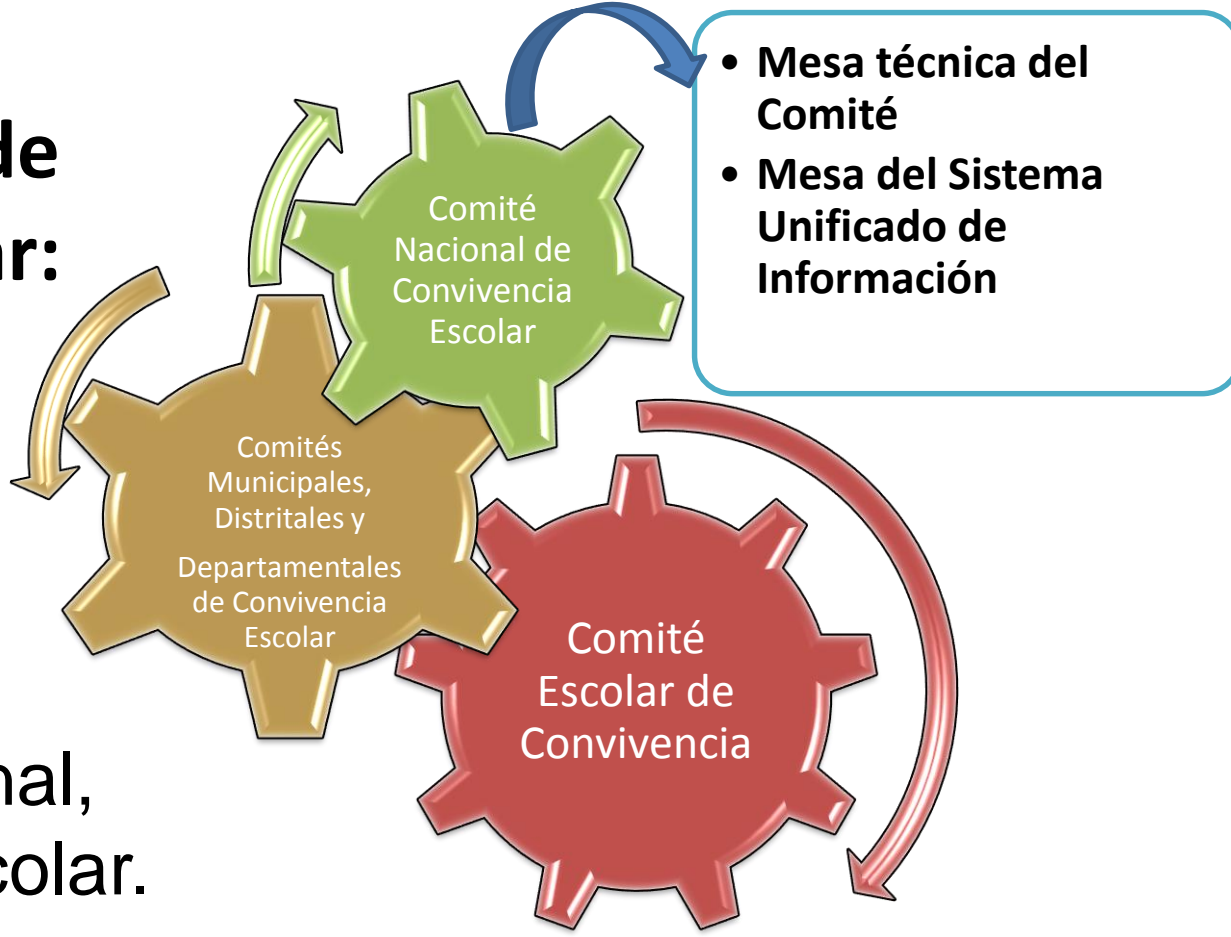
de
ar:

nal,
colar.

Comité Nacional de Convivencia Escolar

- Mesa técnica del Comité
- Mesa del Sistema Unificado de Información

Comités Municipales, Distritales y Departamentales de Convivencia Escolar

Comité Escolar de Convivencia